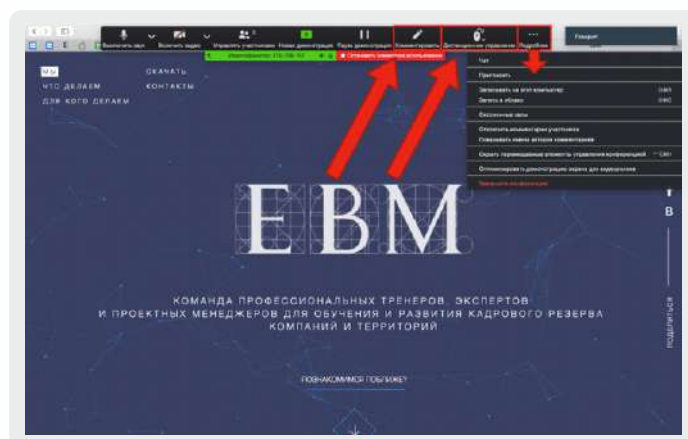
Выключить звук Включить видео Управлять участниками Новая демонстрация Пауза демонстрации Комментировать Дистанционное управление Подробнее

Демонстрация: 414 708 167 Остановить демонстрацию

Чат
Пригласить
Записывать на этот компьютер
Запись в облако
Включить звук
Отключить комментарии участников
Показывать имена авторов комментариев
Скрыть перемещаемые элементы управления конференцией
Оптимизировать демонстрацию экрана для видеоклипа
Завершить конференцию

МЫ
ЧТО ДЕЛАЕМ
ДЛЯ КОГО ДЕЛАЕМ

СКАЧАТЬ
КОНТАКТЫ

EBM

КОМАНДА ПРОФЕССИОНАЛЬНЫХ ТРЕНЕРОВ, ЭКСПЕРТОВ И ПРОЕКТНЫХ МЕНЕДЖЕРОВ ДЛЯ ОБУЧЕНИЯ И РАЗВИТИЯ КАДРОВОГО РЕЗЕРВА КОМПАНИЙ И ТЕРРИТОРИЙ

ПОЗНАКОМИМСЯ ПОБЛИЖЕ?

ПОДЕЛИТЬСЯ